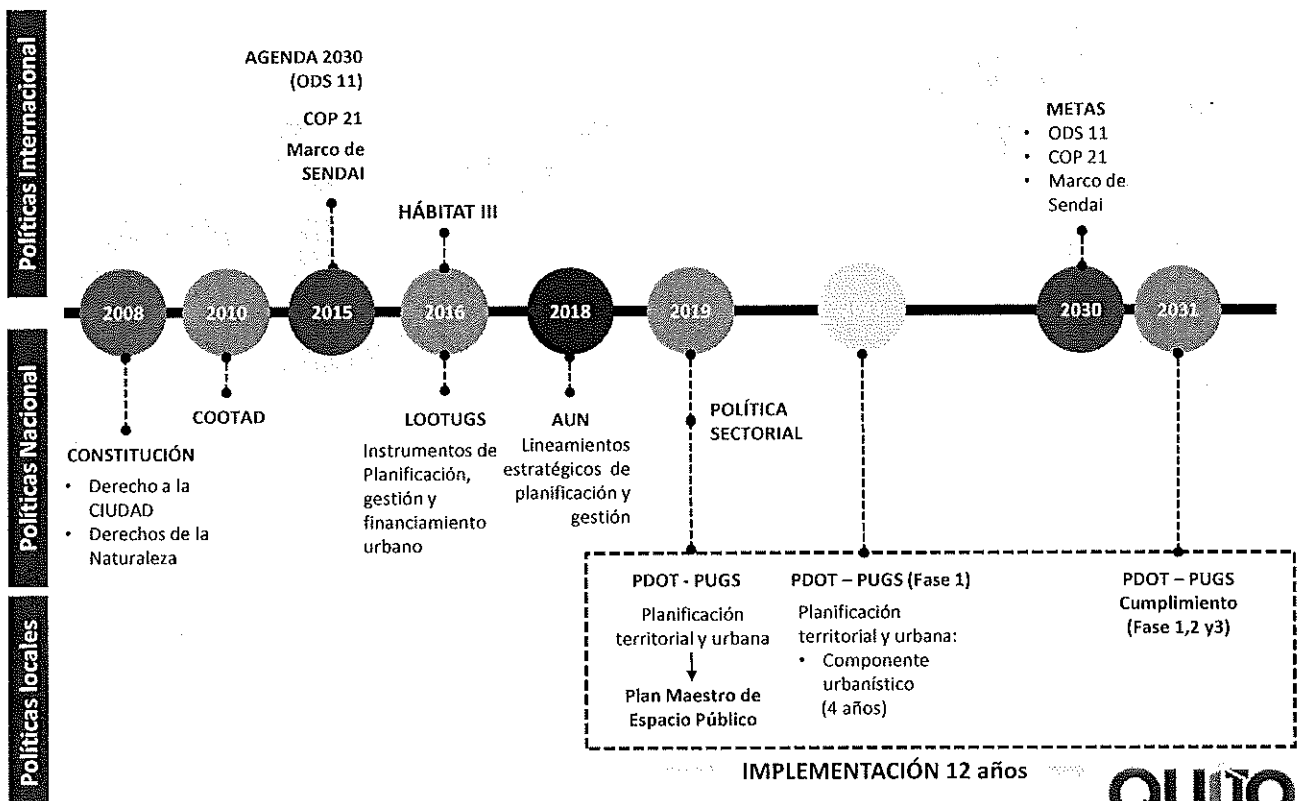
Políticas Internacional

AGENDA 2030 (ODS 11)

COP 21

Marco de SENDAI

HÁBITAT III

METAS
• ODS 11
• COP 21
• Marco de Sendai

2008 2010 2015 2016 2018 2019 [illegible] 2030 2031

Políticas Nacional

CONSTITUCIÓN
• Derecho a la CIUDAD
• Derechos de la Naturaleza

COOTAD

LOOTUGS
Instrumentos de Planificación, gestión y financiamiento urbano

AUN
Lineamientos estratégicos de planificación y gestión

POLÍTICA SECTORIAL

Políticas locales

PDOT - PUGS
Planificación territorial y urbana
Plan Maestro de Espacio Público

PDOT – PUGS (Fase 1)
Planificación territorial y urbana:
• Componente urbanístico (4 años)

PDOT – PUGS
Cumplimiento
(Fase 1,2 y3)

IMPLEMENTACIÓN 12 años

QUITO